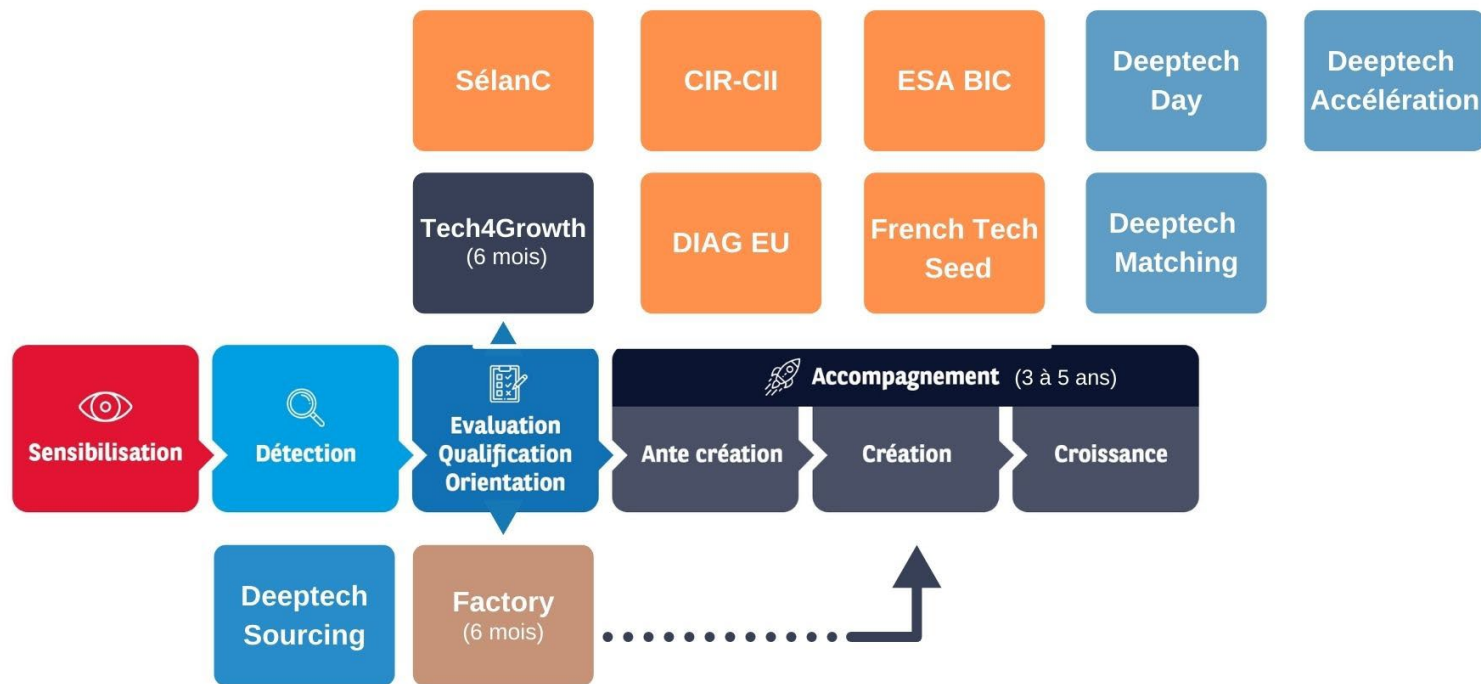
SélanC

CIR-CII

ESA BIC

Deeptech Day

Deeptech Accélération

Tech4Growth (6 mois)

DIAG EU

French Tech Seed

Deeptech Matching

Sensibilisation

Détection

Evaluation Qualification Orientation

Accompagnement (3 à 5 ans)

Ante création

Création

Croissance

Deeptech Sourcing

Factory (6 mois)